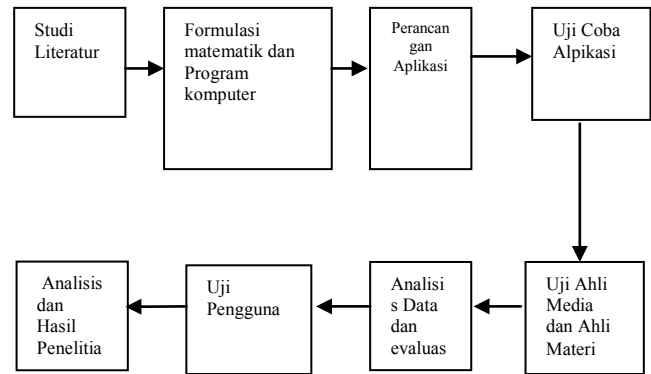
Studi Literatur

Formulasi matematik dan Program komputer

Perancangan Aplikasi

Uji Coba Alpikasi

Uji Ahli Media dan Ahli Materi

Analisis Data dan evaluas

Uji Pengguna

Analisis dan Hasil Penelitia